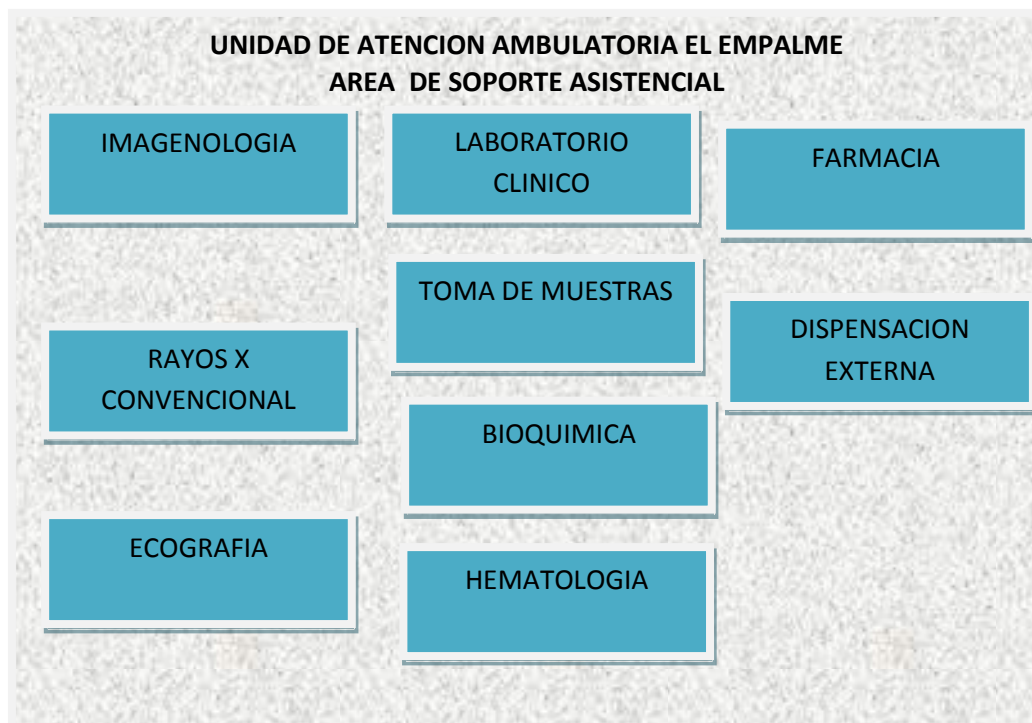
UNIDAD DE ATENCION AMBULATORIA EL EMPALME
AREA DE SOPORTE ASISTENCIAL

IMAGENOLOGIA

RAYOS X CONVENCIONAL

ECOGRAFIA

LABORATORIO CLINICO

TOMA DE MUESTRAS

BIOQUIMICA

HEMATOLOGIA

FARMACIA

DISPENSACION EXTERNA